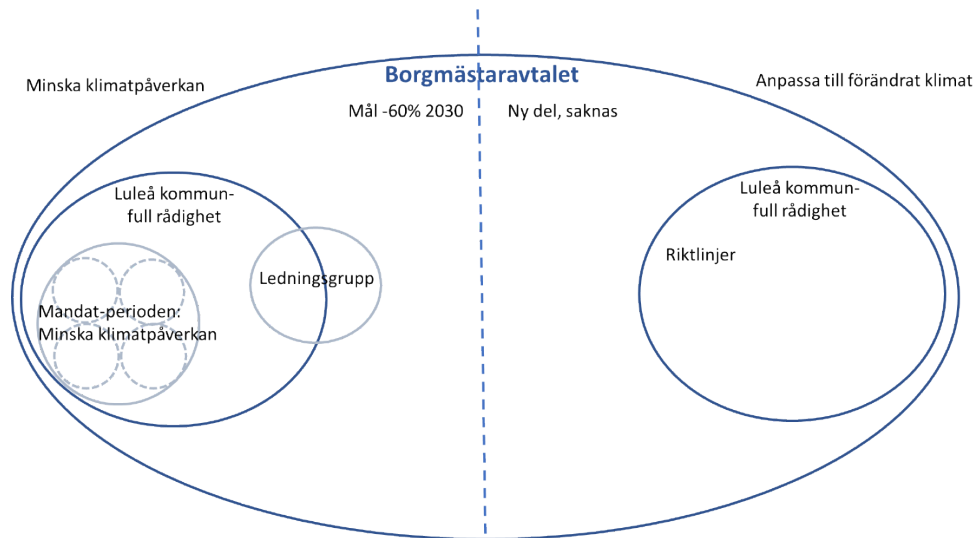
Minska klimatpåverkan

Borgmästaravtalet

Anpassa till förändrat klimat

Mål -60% 2030

Ny del, saknas

Luleå kommun-
full rådighet

Ledningsgrupp

Mandat-perioden:
Minska klimatpåverkan

Luleå kommun-
full rådighet

Riktlinjer